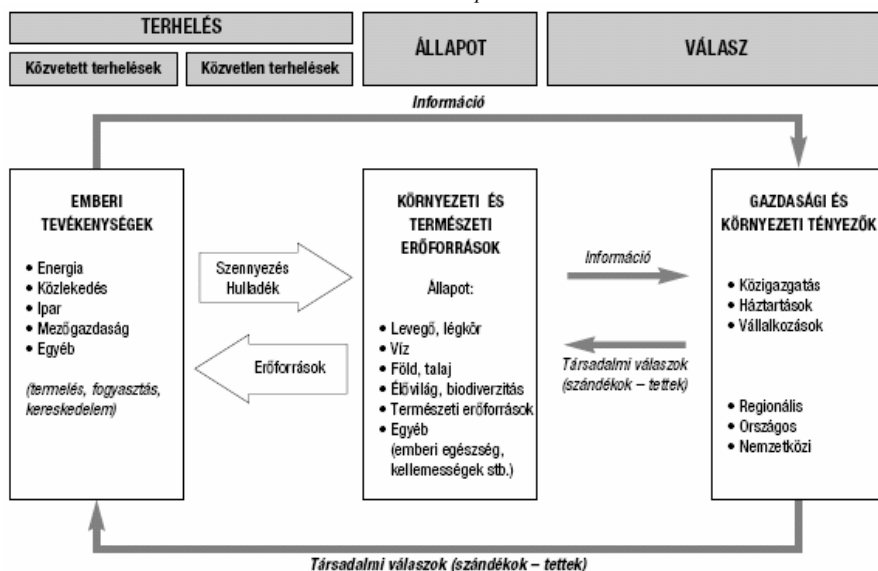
TERHELÉS

Közvetett terhelések

Közvetlen terhelések

ÁLLAPOT

VÁLASZ

Információ

EMBERI TEVÉKENYSÉGEK

• Energia
• Közlekedés
• Ipar
• Mezőgazdaság
• Egyéb

(termelés, fogyasztás, kereskedelem)

Szennyezés
Hulladék

Erőforrások

KÖRNYEZETI ÉS TERMÉSZETI ERŐFORRÁSOK

Állapot:

• Levegő, légkör
• Víz
• Föld, talaj
• Élővilág, biodiverzitás
• Természeti erőforrások
• Egyéb (emberi egészség, kellemességek stb.)

Információ

Társadalmi válaszok (szándékok – tettek)

GAZDASÁGI ÉS KÖRNYEZETI TÉNYEZŐK

• Közigazgatás
• Háztartások
• Vállalkozások

• Regionális
• Országos
• Nemzetközi

Társadalmi válaszok (szándékok – tettek)